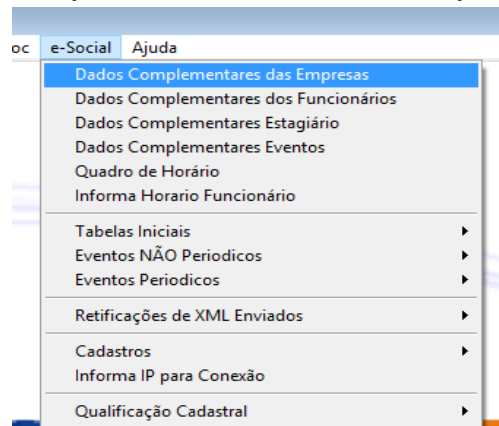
oc e-Social Ajuda

Dados Complementares das Empresas
Dados Complementares dos Funcionários
Dados Complementares Estagiário
Dados Complementares Eventos
Quadro de Horário
Informa Horario Funcionário

Tabelas Iniciais
Eventos NÃO Periodicos
Eventos Periodicos

Retificações de XML Enviados

Cadastros
Informa IP para Conexão

Qualificação Cadastral